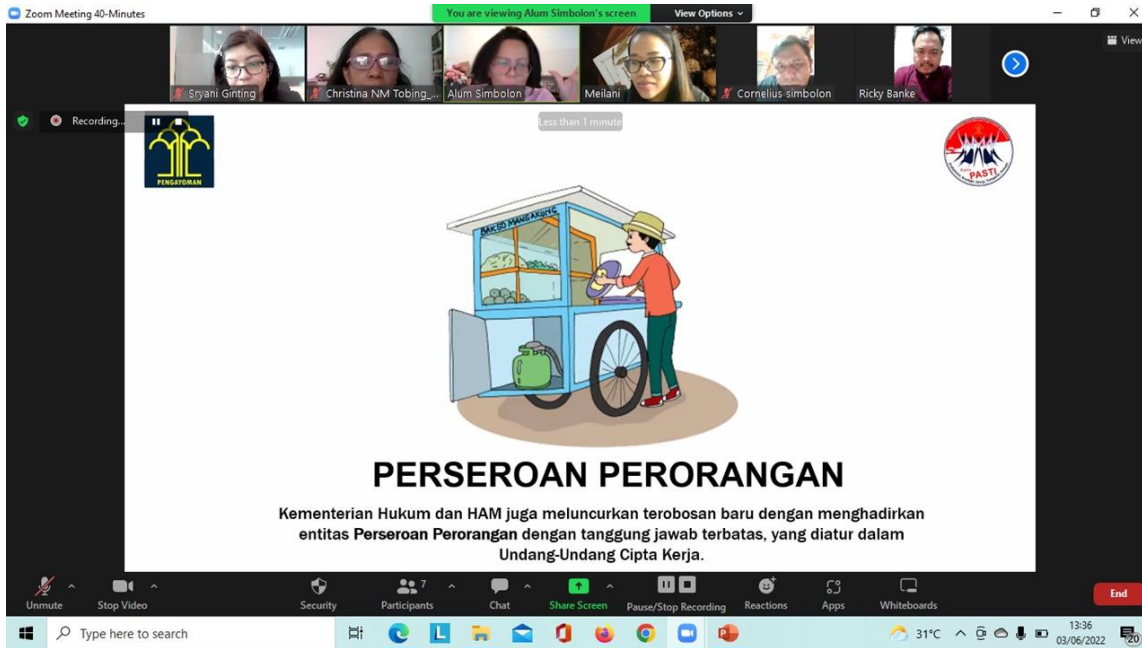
Zoom Meeting 40-Minutes
You are viewing Alum Simbolon's screen
View Options
View

Sryani Ginting
Christina NM Tobing_...
Alum Simbolon
Meilani
Cornelius simbolon
Ricky Banke

Recording...
Less than 1 minute

PENGAYOMAN
PASTI

BAKSO MANGKOK

PERSEROAN PERORANGAN

Kementerian Hukum dan HAM juga meluncurkan terobosan baru dengan menghadirkan entitas Perseroan Perorangan dengan tanggung jawab terbatas, yang diatur dalam Undang-Undang Cipta Kerja.

Unmute
Stop Video
Security
7
Participants
Chat
Share Screen
Pause/Stop Recording
Reactions
Apps
Whiteboards
End

Type here to search
31°C
13:36
03/06/2022
20